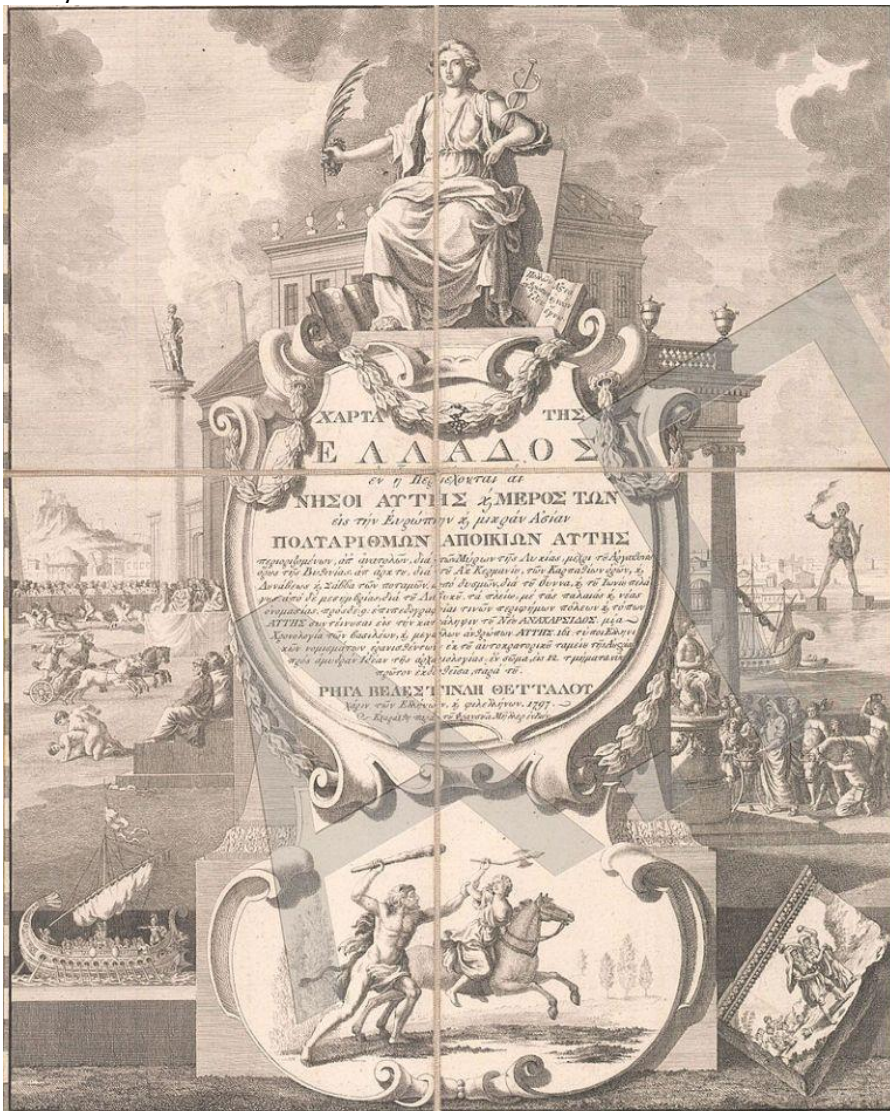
ΧΑΡΤΑ ΤΗΣ
ΕΛΛΑΔΟΣ
εν η Περιέχονται αι
ΝΗΣΟΙ ΑΥΤΗΣ ϗ ΜΕΡΟΣ ΤΩΝ
εις την Ευρώπην ϗ μικράν Ασίαν
ΠΟΛΥΑΡΙΘΜΩΝ ΑΠΟΙΚΙΩΝ ΑΥΤΗΣ
περιορισμένων απ' ανατολών, διά των Μερών της Λυκίας μέχρι της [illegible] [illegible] της Βιθυνίας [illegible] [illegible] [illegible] των Καρπαθίων ορών, ϗ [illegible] ϗ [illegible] των ποταμών, από δυσμών διά του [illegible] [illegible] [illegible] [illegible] δε μεσημβρίας διά του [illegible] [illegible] τα πλείω με τας παλαιάς ϗ νέας ονομασίας. προσέτι επισεσημειωμέναι τινών περιφήμων πόλεων ϗ τόπων ΑΥΤΗΣ συντείνουσαι εις την κατάληψιν του ΝΕΟΥ ΑΝΑΧΑΡΣΙΔΟΣ. μετα Χρονολογία των βασιλέων, ϗ μεγάλων ανδρών ΑΥΤΗΣ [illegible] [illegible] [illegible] νομισμάτων ερανισθέντων εκ του αυτοκρατορικού ταμείου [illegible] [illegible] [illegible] ιδέαν της αρχαιολογίας εν σώμασι 12. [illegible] πρώτον εκδοθείσα παρά του
ΡΗΓΑ ΒΕΛΕΣΤΙΝΛΗ ΘΕΤΤΑΛΟΥ
χάριν των Ελλήνων ϗ φιλελλήνων. 1797.
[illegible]